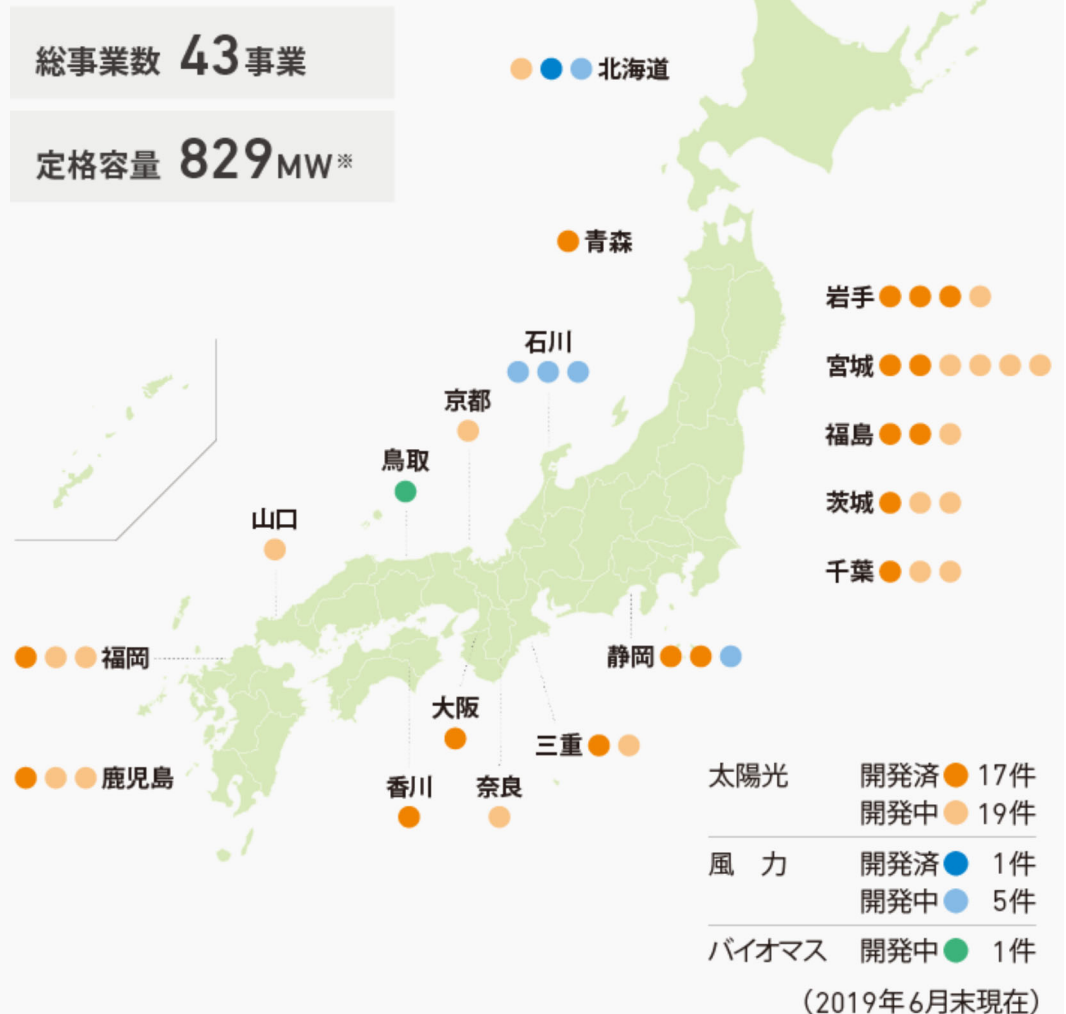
総事業数 43事業

定格容量 829MW※

北海道

青森

岩手

宮城

福島

茨城

千葉

石川

京都

鳥取

山口

福岡

鹿児島

静岡

大阪

三重

香川

奈良

| 太陽光 | 開発済 | 17件 |
|---|---|---|
| | 開発中 | 19件 |
| 風　力 | 開発済 | 1件 |
| | 開発中 | 5件 |
| バイオマス | 開発中 | 1件 |

（2019年6月末現在）